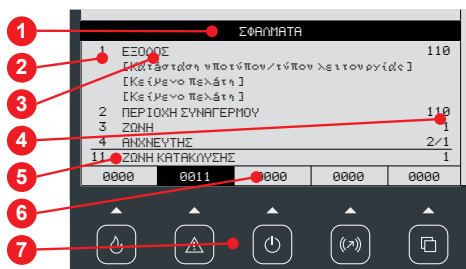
1
ΣΦΑΛΜΑΤΑ
2
1 ΕΞΟΔΟΣ 110
3
[Κατάσταση υποτύπου/τύπου λειτουργίας]
[Κείμενο πελάτη]
[Κείμενο πελάτη]
4
2 ΠΕΡΙΟΧΗ ΣΥΝΑΓΕΡΜΟΥ 110
3 ΖΩΝΗ 1
4 ΑΝΙΧΝΕΥΤΗΣ 2/1
5
11 ΖΩΝΗ ΚΑΤΑΚΛΥΣΗΣ 1
6
| 0000 | 0011 | 0000 | 0000 | 0000 |
|---|---|---|---|---|
7